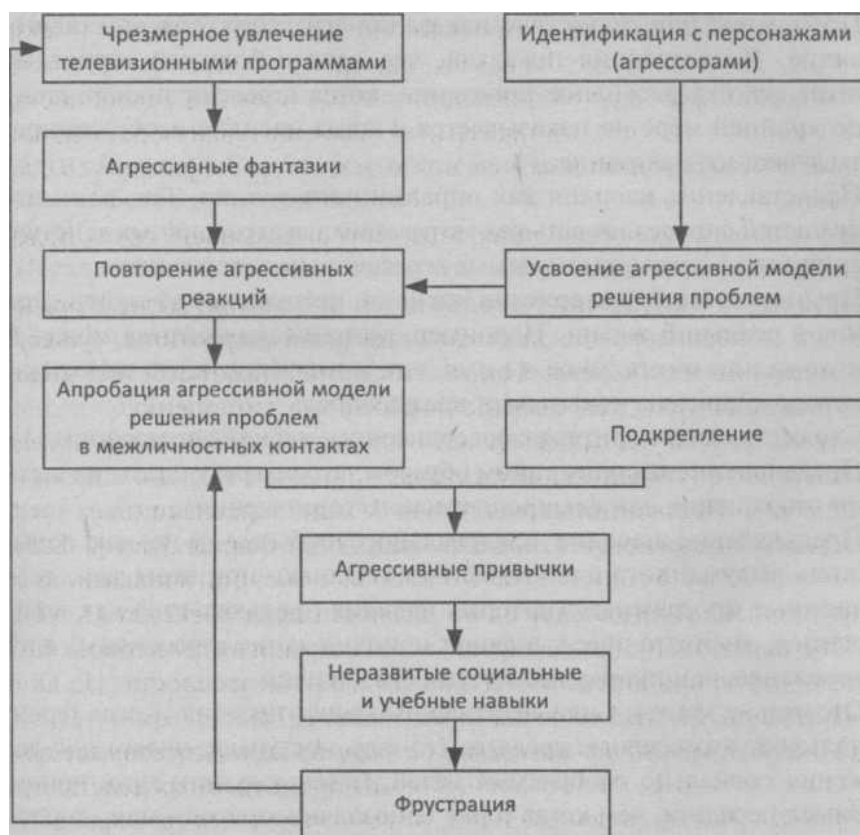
Чрезмерное увлечение телевизионными программами

Идентификация с персонажами (агрессорами)

Агрессивные фантазии

Повторение агрессивных реакций

Усвоение агрессивной модели решения проблем

Апробация агрессивной модели решения проблем в межличностных контактах

Подкрепление

Агрессивные привычки

Неразвитые социальные и учебные навыки

Фрустрация